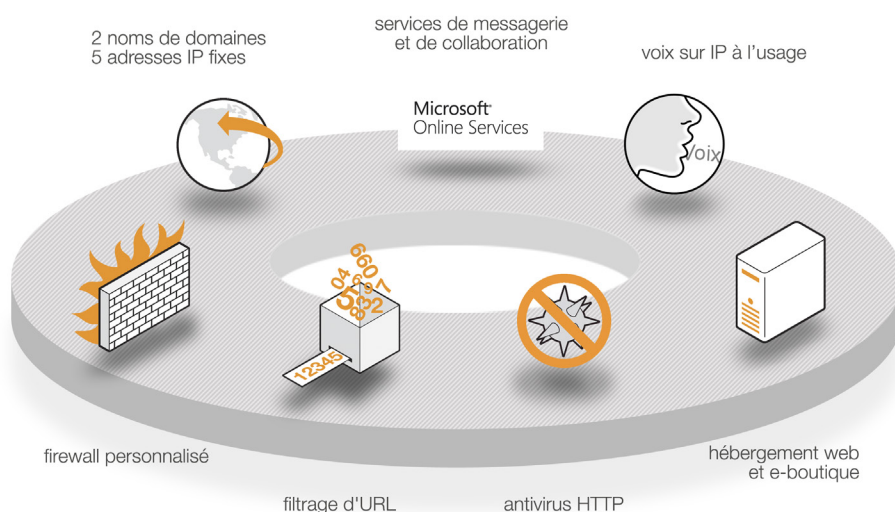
2 noms de domaines
5 adresses IP fixes

services de messagerie
et de collaboration

voix sur IP à l'usage

Microsoft
Online Services

Voix

660
04
97
57
832

12345

firewall personnalisé

hébergement web
et e-boutique

filtrage d'URL

antivirus HTTP